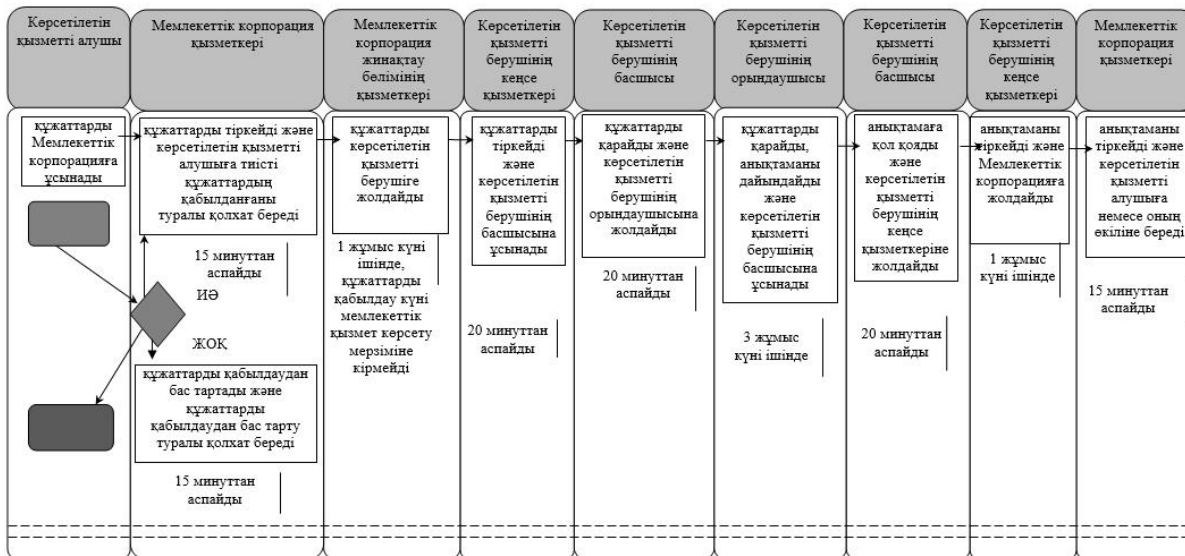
Көрсетілетін қызметті алушы

Мемлекеттік корпорация қызметкері

Мемлекеттік корпорация жинақтау бөлімінің қызметкері

Көрсетілетін қызметті берушінің кеңсе қызметкері

Көрсетілетін қызметті берушінің басшысы

Көрсетілетін қызметті берушінің орындаушысы

Көрсетілетін қызметті берушінің басшысы

Көрсетілетін қызметті берушінің кеңсе қызметкері

Мемлекеттік корпорация қызметкері

құжаттарды Мемлекеттік корпорацияға ұсынады

құжаттарды тіркейді және көрсетілетін қызметті алушыға тиісті құжаттардың қабылданғаны туралы қолхат береді

15 минуттан аспайды

ИӘ

ЖОҚ

құжаттарды қабылдаудан бас тартады және құжаттарды қабылдаудан бас тарту туралы қолхат береді

15 минуттан аспайды

құжаттарды көрсетілетін қызметті берушіге жолдайды

1 жұмыс күні ішінде, құжаттарды қабылдау күні мемлекеттік қызмет көрсету мерзіміне кірмейді

құжаттарды тіркейді және көрсетілетін қызметті берушінің басшысына ұсынады

20 минуттан аспайды

құжаттарды қарайды және көрсетілетін қызметті берушінің орындаушысына жолдайды

20 минуттан аспайды

құжаттарды қарайды, анықтаманы дайындайды және көрсетілетін қызметті берушінің басшысына ұсынады

3 жұмыс күні ішінде

анықтамаға қол қояды және көрсетілетін қызметті берушінің кеңсе қызметкеріне жолдайды

20 минуттан аспайды

анықтаманы тіркейді және Мемлекеттік корпорацияға жолдайды

1 жұмыс күні ішінде

анықтаманы тіркейді және көрсетілетін қызметті алушыға немесе оның өкіліне береді

15 минуттан аспайды